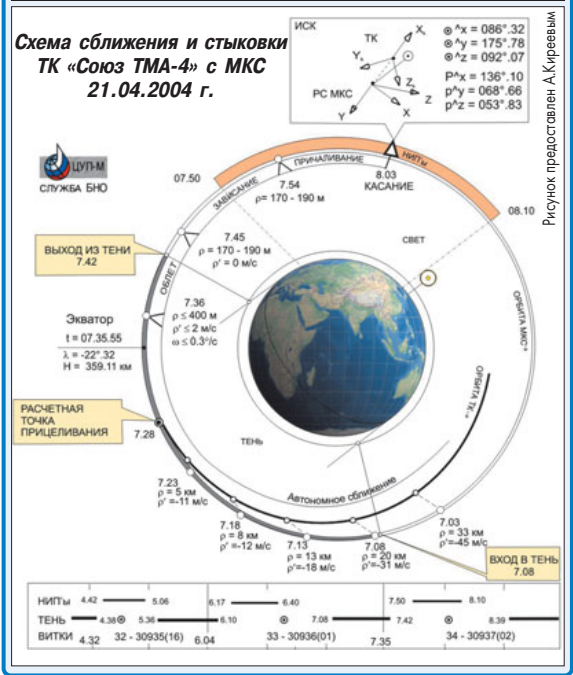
Схема сближения и стыковки ТК «Союз ТМА-4» с МКС 21.04.2004 г.

Рисунок предоставлен А.Киреевым

ИСК
ТК
$Y_K$
$X_K$
РС МКС
Y
X
⊗ ^x = 086°.32
⊗ ^y = 175°.78
⊗ ^z = 092°.07
P^x = 136°.10
p^y = 068°.66
p^z = 053°.83

ЦУП-М
СЛУЖБА БНО

07.50
ЗАВИСАНИЕ
ПРИЧАЛИВАНИЕ
НИТЫ
7.54
ρ = 170 - 190 м
8.03
КАСАНИЕ
08.10
СВЕТ

ВЫХОД ИЗ ТЕНИ
7.42

7.45
ρ = 170 - 190 м
ρ' = 0 м/с
ОБЛЕТ

7.36
ρ ≤ 400 м
ρ' ≤ 2 м/с
ω ≤ 0.3°/с

Экватор
t = 07.35.55
λ = -22°.32
H = 359.11 км

ОРБИТА МКС
ОРБИТА ТК

РАСЧЕТНАЯ ТОЧКА ПРИЦЕЛИВАНИЯ
7.28

ТЕНЬ

Автономное сближение

7.23
ρ = 5 км
ρ' = -11 м/с

7.18
ρ = 8 км
ρ' = -12 м/с

7.13
ρ = 13 км
ρ' = -18 м/с

7.08
ρ = 20 км
ρ' = -31 м/с

7.03
ρ = 33 км
ρ' = -45 м/с

ВХОД В ТЕНЬ
7.08

НИТЫ 4.42 5.06 6.17 6.40 7.50 8.10
ТЕНЬ 4.38 5.36 6.10 7.08 7.42 8.39
ВИТКИ 4.32 32 - 30935(16) 6.04 33 - 30936(01) 7.35 34 - 30937(02)